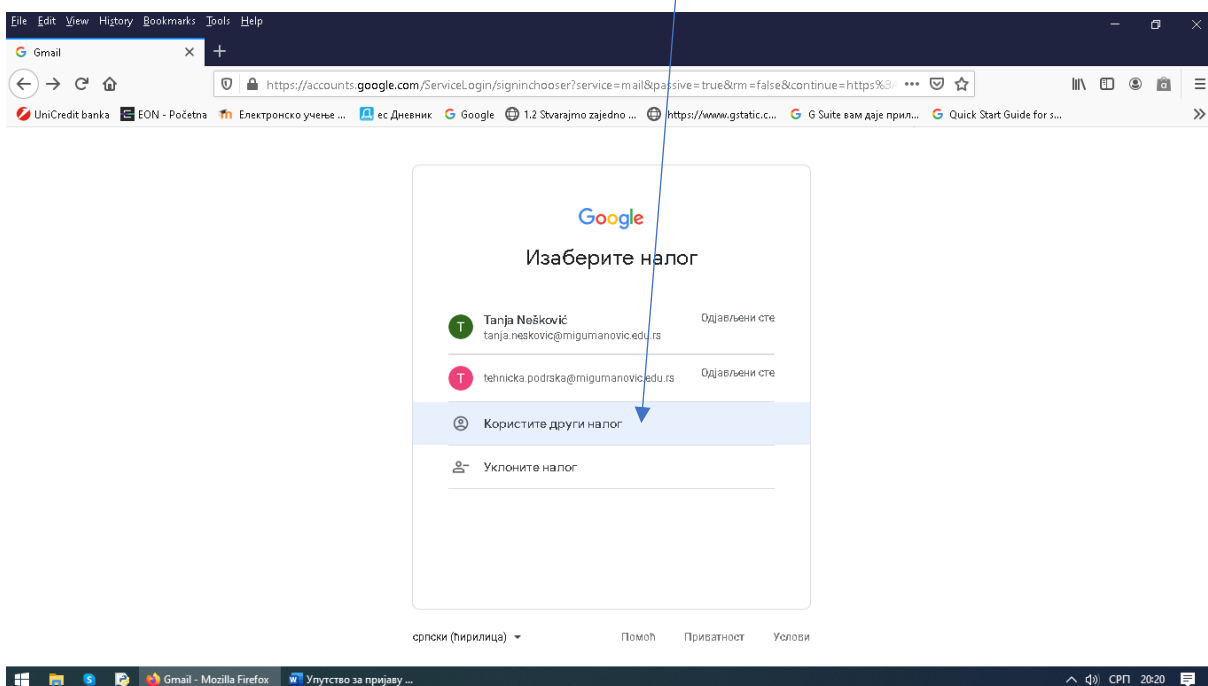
File Edit View History Bookmarks Tools Help

Gmail

https://accounts.google.com/ServiceLogin/signinchooser?service=mail&passive=true&rm=false&continue=https%3

UniCredit banka EON - Početna Електронско учење ... ес Дневник Google 1.2 Stvarajmo zajedno ... https://www.gstatic.c... G Suite вам даје прил... Quick Start Guide for s...

Google

Изаберите налог

Tanja Nešković
tanja.neskovic@migumanovic.edu.rs
Одјављени сте

tehnicka.podrska@migumanovic.edu.rs
Одјављени сте

Користите други налог

Уклоните налог

српски (ћирилица)

Помоћ Приватност Услови

Gmail - Mozilla Firefox Упутство за пријаву ...

СРП 20:20